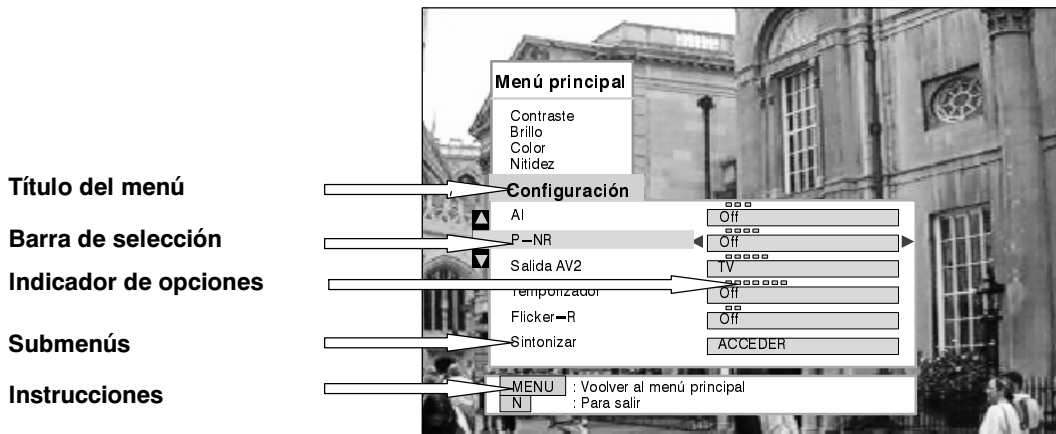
Título del menú
Barra de selección
Indicador de opciones
Submenús
Instrucciones

Menú principal
Contraste
Brillo
Color
Nitidez
Configuración

| | |
|---|---|
| AI | Off |
| P-NR | Off |
| Salida AV2 | TV |
| Temporizador | Off |
| Flicker-R | Off |
| Sintonizar | ACCEDER |

MENU : Voolver al menú principal
N : Para salir